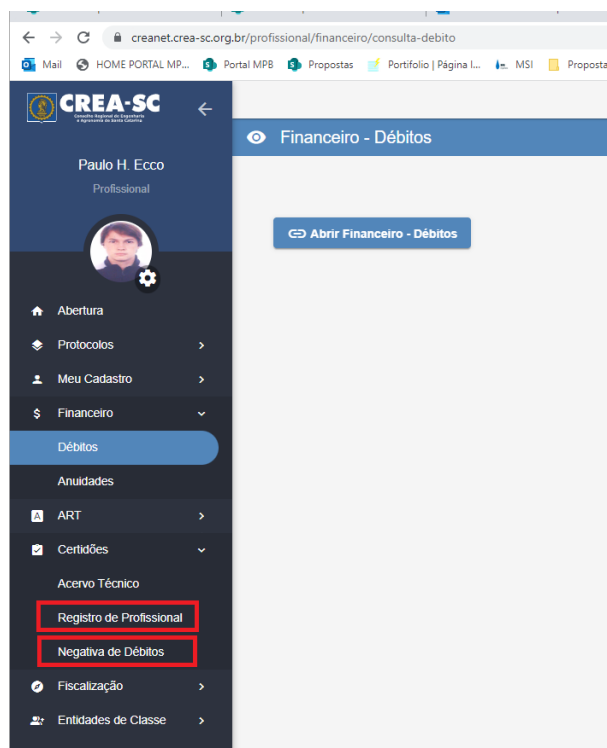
creanet.crea-sc.org.br/profissional/financeiro/consulta-debito

Mail HOME PORTAL MP... Portal MPB Propostas Portifolio | Página I... MSI Proposta

CREA-SC
Conselho Regional de Engenharia e Agronomia de Santa Catarina

Paulo H. Ecco
Profissional

Abertura
Protocolos
Meu Cadastro
Financeiro
Débitos
Anuidades
ART
Certidões
Acervo Técnico
Registro de Profissional
Negativa de Débitos
Fiscalização
Entidades de Classe

Financeiro - Débitos

Abrir Financeiro - Débitos